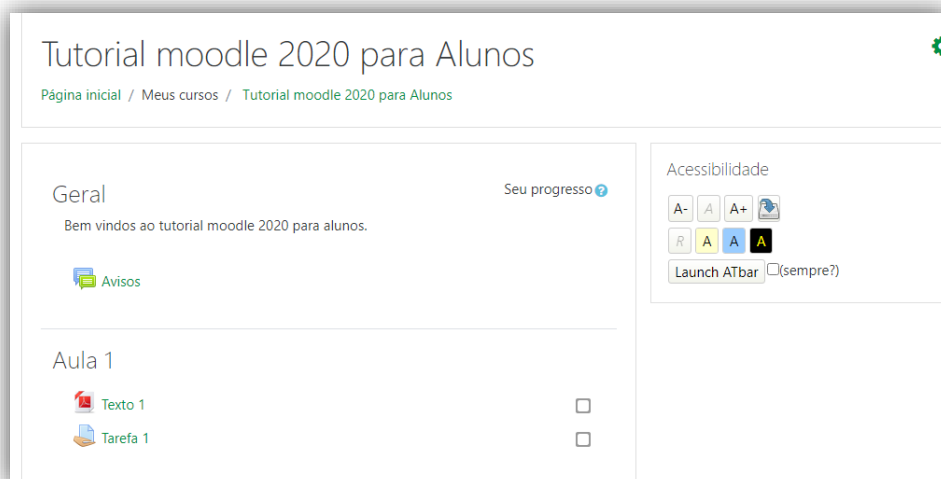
Tutorial moodle 2020 para Alunos

Página inicial / Meus cursos / Tutorial moodle 2020 para Alunos

Geral

Seu progresso

Bem vindos ao tutorial moodle 2020 para alunos.

Avisos

Aula 1

Texto 1

Tarefa 1

Acessibilidade

A- A A+

R A A A

Launch ATbar (sempre?)